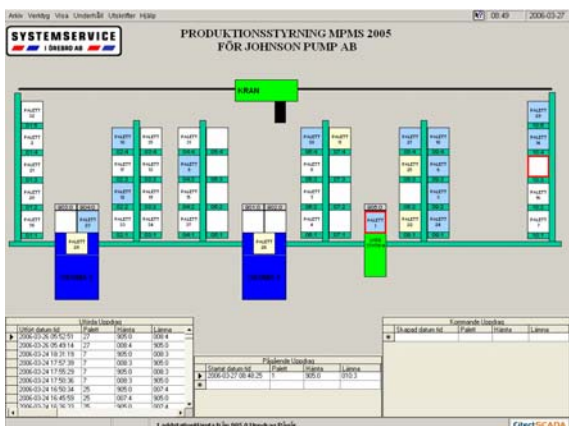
Arkiv Verktyg Visa Underhåll Utskrifter Hjälp

08:49 2006-03-27

SYSTEMSERVICE
I ÖREBRO AB

PRODUKTIONSSTYRNING MPMS 2005
FÖR JOHNSON PUMP AB

KRAN

Utförda Uppdrag
| Utfört datum tid | Palett | Hämta | Lämna |
|---|---|---|---|
| 2006-03-26 05:52:51 | 27 | 005.0 | 008.4 |
| 2006-03-26 05:49:14 | 27 | 008.4 | 005.0 |
| 2006-03-24 18:31:19 | 7 | 005.0 | 008.3 |
| 2006-03-24 17:57:39 | 7 | 008.3 | 005.0 |
| 2006-03-24 17:55:29 | 7 | 005.0 | 008.3 |
| 2006-03-24 17:50:36 | 7 | 008.3 | 005.0 |
| 2006-03-24 16:50:34 | 25 | 005.0 | 007.4 |
| 2006-03-24 16:45:59 | 25 | 007.4 | 005.0 |
| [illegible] | 25 | 005.0 | 007.4 |

Pågående Uppdrag
| Startat datum tid | Palett | Hämta | Lämna |
|---|---|---|---|
| 2006-03-27 08:48:25 | 1 | 005.0 | 010.3 |

Kommande Uppdrag
| Skapad datum tid | Palett | Hämta | Lämna |
|---|---|---|---|

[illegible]

CitectSCADA